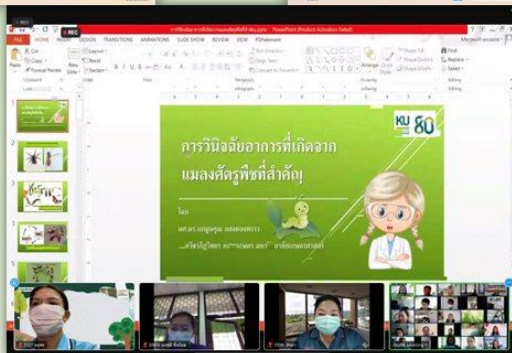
REC

REC

PowerPoint (Product Activation Failed)

FILE HOME INSERT DESIGN TRANSITIONS ANIMATIONS SLIDE SHOW REVIEW VIEW PDFelement

Cut Copy Format Painter Paste New Slide Layout Reset Section

Text Direction Align Text Convert to SmartArt

Arrange Quick Styles Shape Fill Shape Outline Shape Effects

Find Replace Select

Clipboard Slides Font Paragraph Drawing Editing

1 2 3 4 5

KU 80

การวินิจฉัยอาการที่เกิดจากแมลงศัตรูพืชที่สำคัญ

โดย

ผศ.ดร.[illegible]

...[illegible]

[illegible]